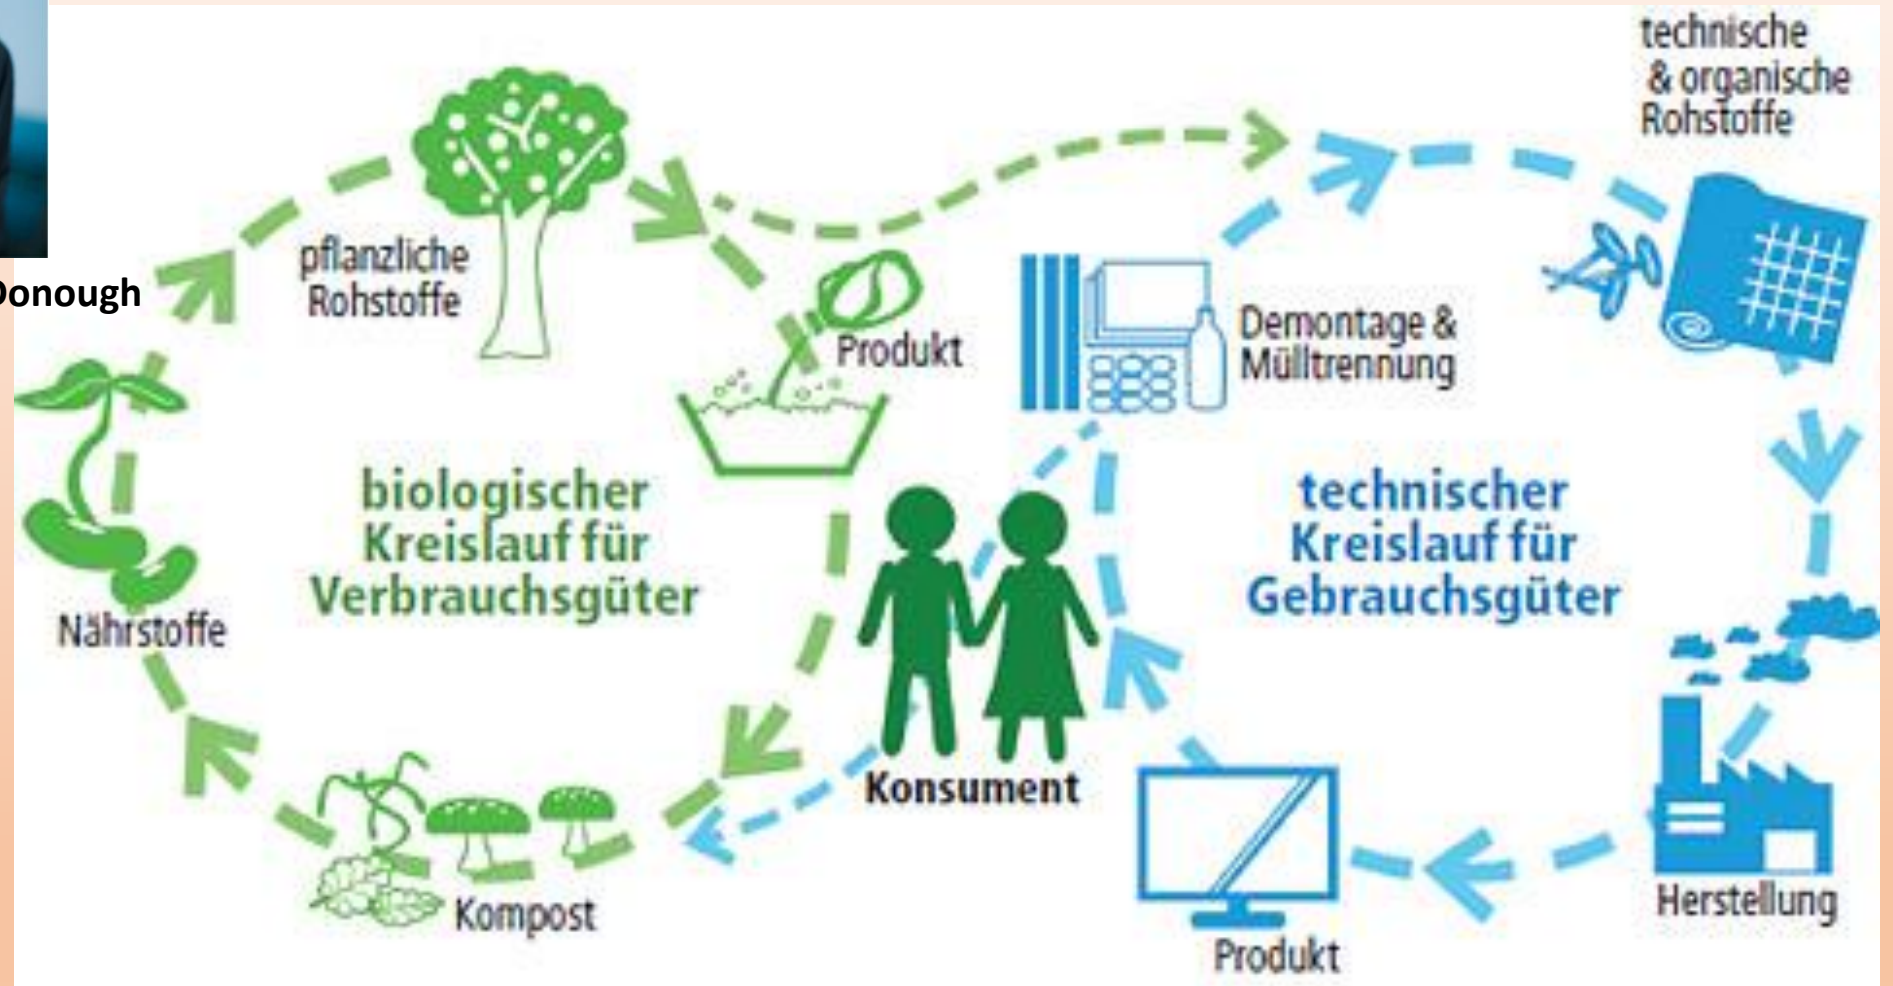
Donough

pflanzliche Rohstoffe

Produkt

Nährstoffe

biologischer Kreislauf für Verbrauchsgüter

Kompost

Konsument

Demontage & Mülltrennung

technische & organische Rohstoffe

technischer Kreislauf für Gebrauchsgüter

Herstellung

Produkt